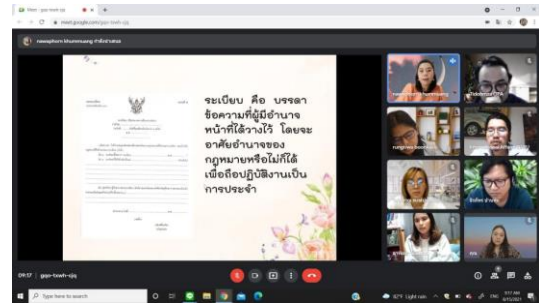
Meet - gqo-txwh-sjq
meet.google.com/gqo-txwh-sjq
naeaphon khunmuang กำลังนำเสนอ

ระเบียบ คือ บรรดาข้อความที่ผู้มีอำนาจหน้าที่ได้วางไว้ โดยจะอาศัยอำนาจของกฎหมายหรือไม่ก็ได้ เพื่อถือปฏิบัติงานเป็นการประจำ

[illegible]
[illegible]
rungnapa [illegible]
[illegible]
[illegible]
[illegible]
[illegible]

09:17 | gqo-txwh-sjq

Type here to search
82°F Light rain
9:17 AM
6/17/2021